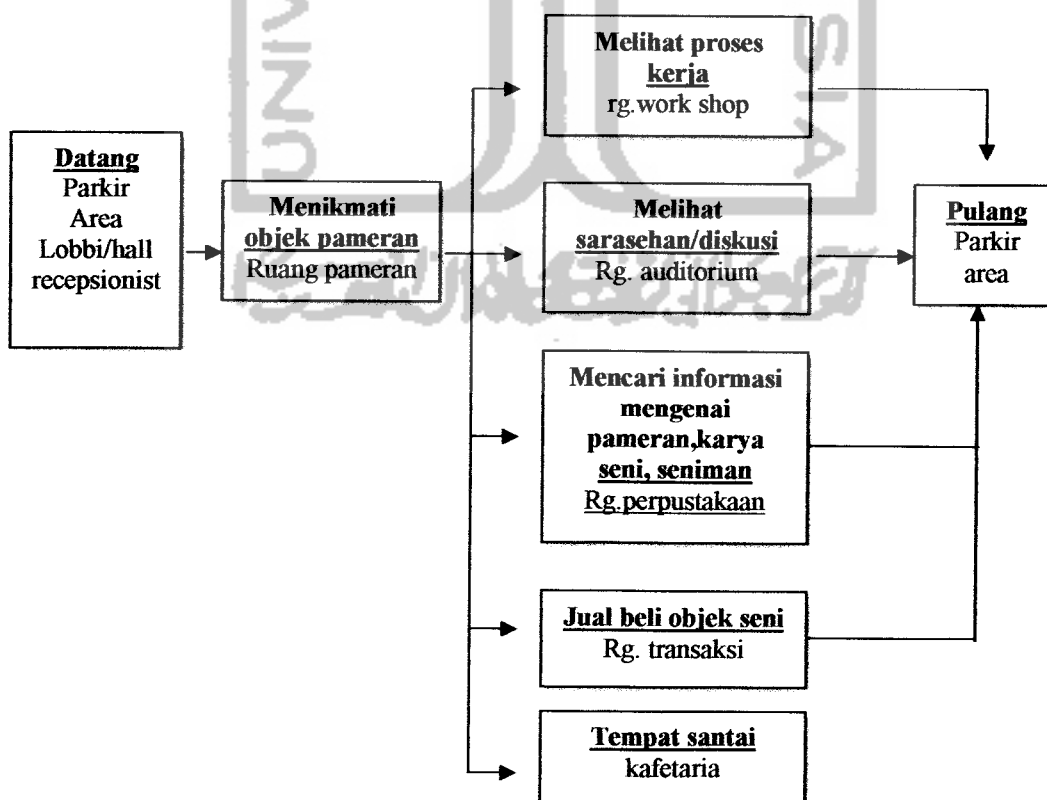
Datang
Parkir
Area
Lobbi/hall
recepsionist

Menikmati
objek pameran
Ruang pameran

Melihat proses
kerja
rg.work shop

Melihat
sarasehan/diskusi
Rg. auditorium

Mencari informasi
mengenai
pameran,karya
seni, seniman
Rg.perpustakaan

Jual beli objek seni
Rg. transaksi

Tempat santai
kafetaria

Pulang
Parkir
area